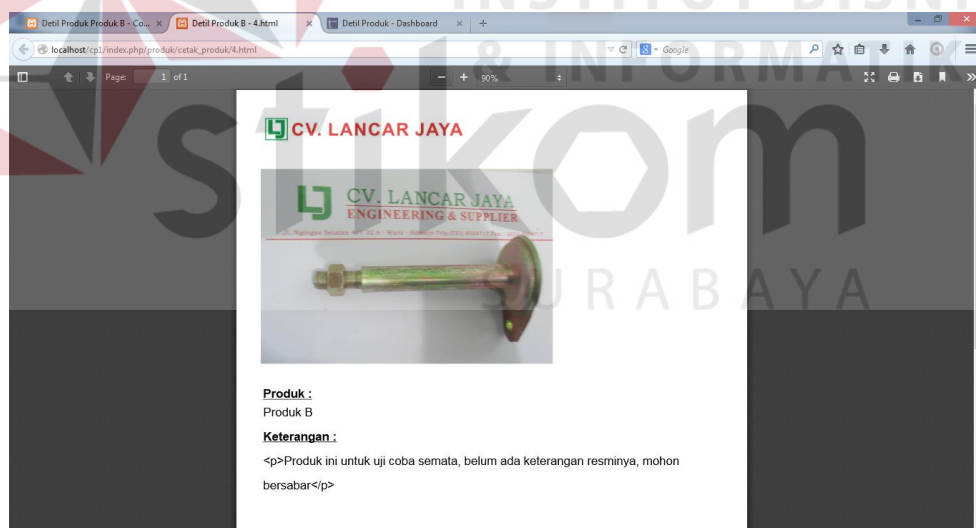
Detil Produk Produk B - Co... ×
Detil Produk B - 4.html ×
Detil Produk - Dashboard ×
+

localhost/cp1/index.php/produk/cetak_produk/4.html

Google

Page: 1 of 1

90%

INSTITUT BISNIS & INFORMATIKA

stikom

SURABAYA

CV. LANCAR JAYA

CV. LANCAR JAYA
ENGINEERING & SUPPLIER

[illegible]

Produk :
Produk B

Keterangan :

<p>Produk ini untuk uji coba semata, belum ada keterangan resminya, mohon bersabar</p>